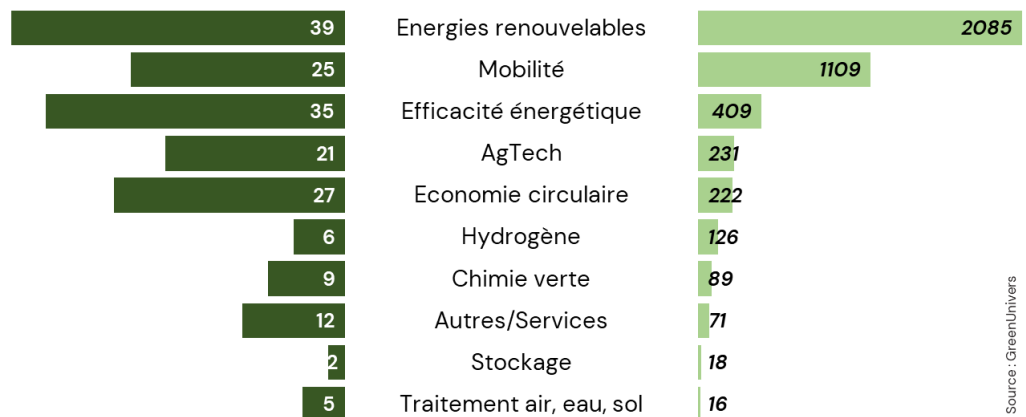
| | | |
|---|---|---|
| 39 | Energies renouvelables | 2085 |
| 25 | Mobilité | 1109 |
| 35 | Efficacité énergétique | 409 |
| 21 | AgTech | 231 |
| 27 | Economie circulaire | 222 |
| 6 | Hydrogène | 126 |
| 9 | Chimie verte | 89 |
| 12 | Autres/Services | 71 |
| 2 | Stockage | 18 |
| 5 | Traitement air, eau, sol | 16 |

Source : GreenUnivers